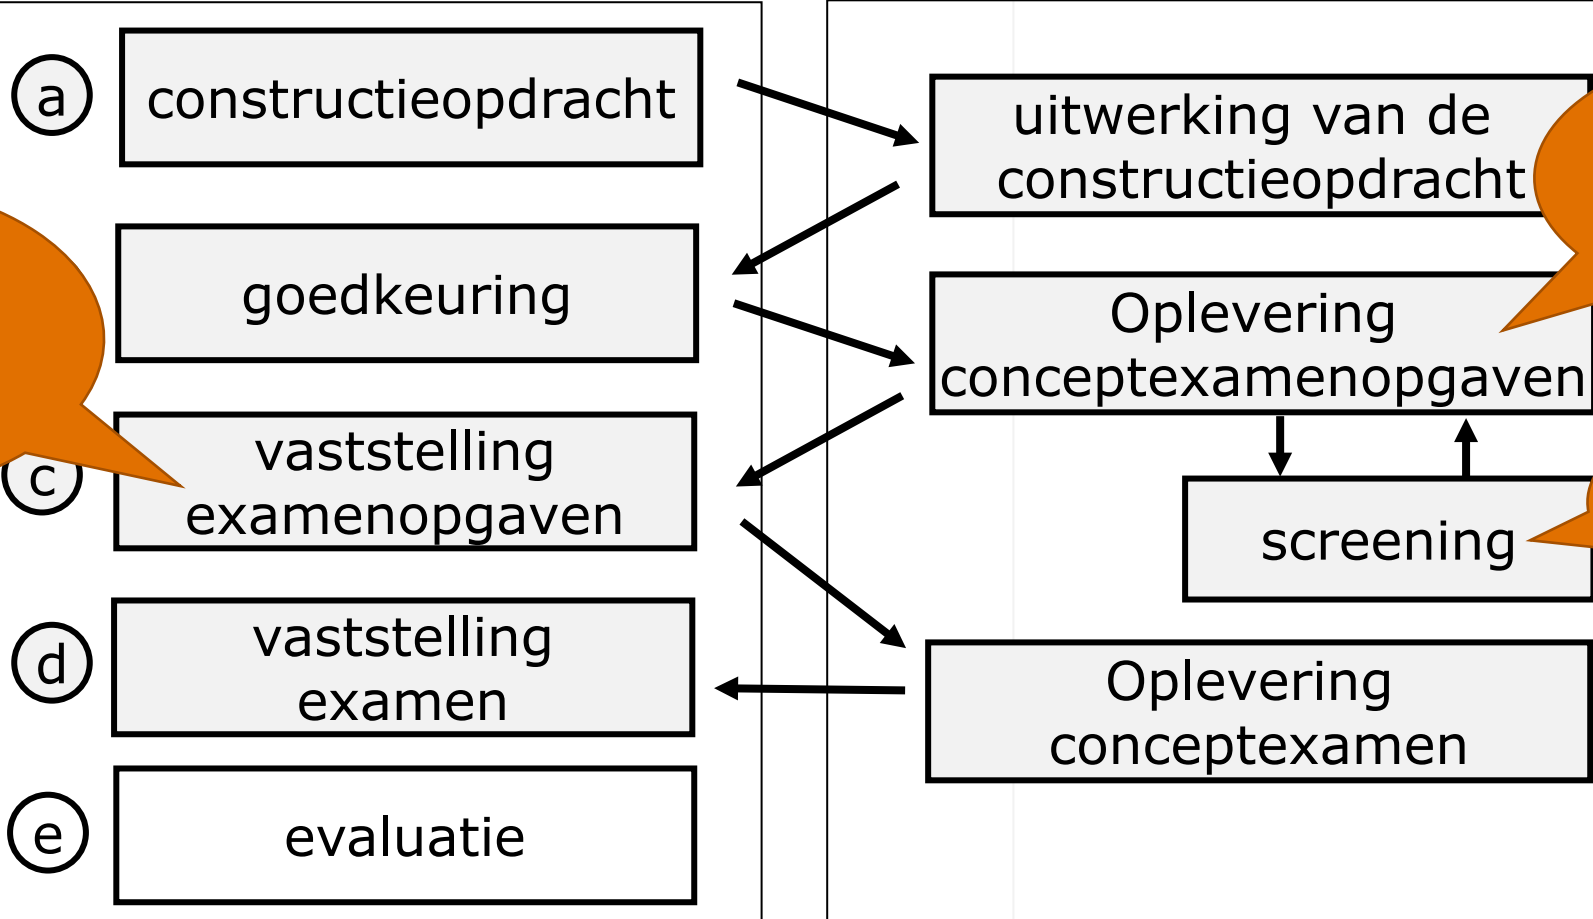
a
constructieopdracht

goedkeuring

c
vaststelling examenopgaven

d
vaststelling examen

e
evaluatie

uitwerking van de constructieopdracht

Oplevering conceptexamenopgaven

screening

Oplevering conceptexamen